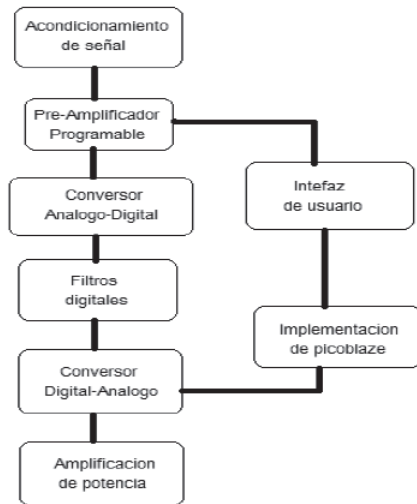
Acondicionamiento de señal

Pre-Amplificador Programable

Conversor Analogo-Digital

Filtros digitales

Conversor Digital-Analogo

Amplificacion de potencia

Intefaz de usuario

Implementacion de picoblaze